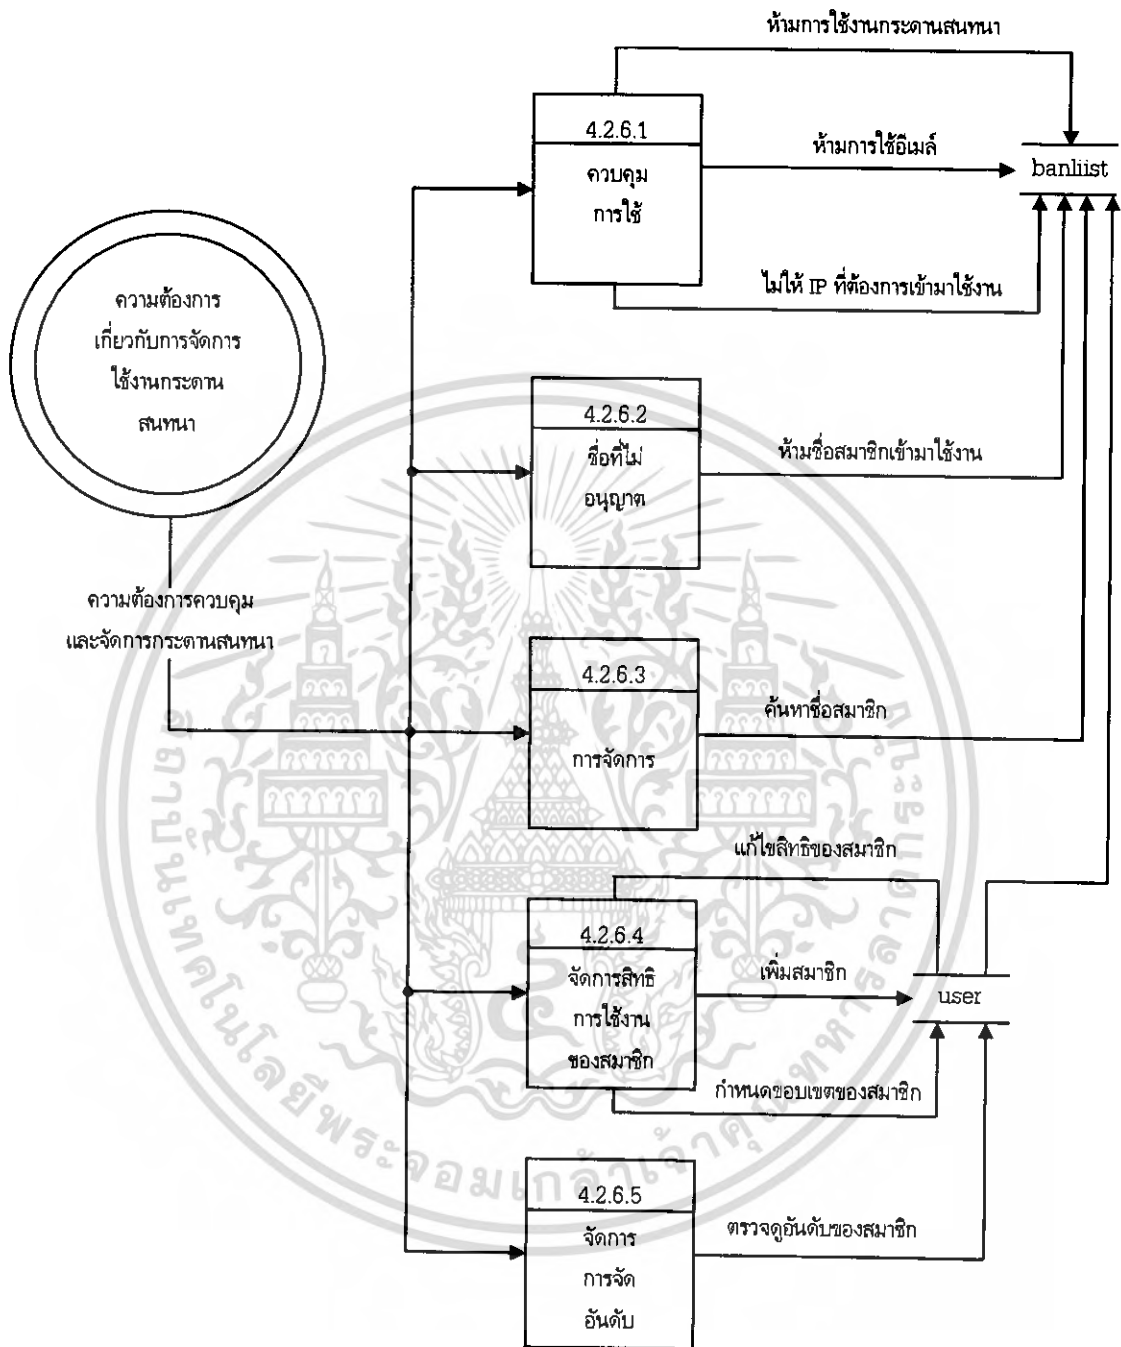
ห้ามการใช้งานกระดานสนทนา

4.2.6.1
ควบคุม
การใช้

ห้ามการใช้อีเมล์

banliist

ไม่ให้ IP ที่ต้องการเข้ามาใช้งาน

ความต้องการ
เกี่ยวกับการจัดการ
ใช้งานกระดาน
สนทนา

4.2.6.2
ชื่อที่ไม่
อนุญาต

ห้ามชื่อสมาชิกเข้ามาใช้งาน

ความต้องการควบคุม
และจัดการกระดานสนทนา

4.2.6.3
การจัดการ

ค้นหาชื่อสมาชิก

แก้ไขสิทธิของสมาชิก

4.2.6.4
จัดการสิทธิ
การใช้งาน
ของสมาชิก

เพิ่มสมาชิก

user

กำหนดขอบเขตของสมาชิก

4.2.6.5
จัดการ
การจัด
อันดับ

ตรวจดูอันดับของสมาชิก

มหาวิทยาลัยเทคโนโลยีพระจอมเกล้าเจ้าคุณทหารลาดกระบัง